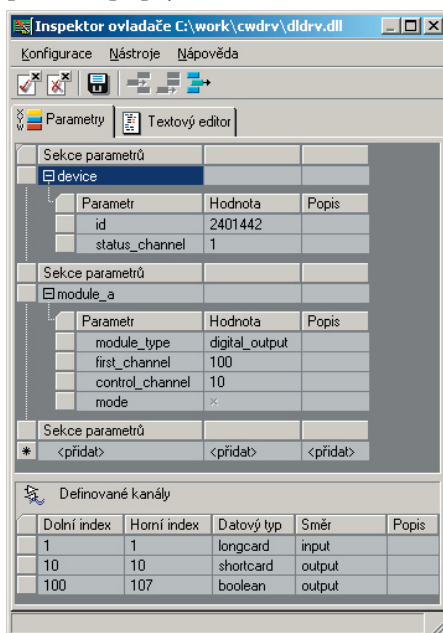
Inspektor ovladače C:\work\cwdrv\dldrv.dll

Konfigurace Nástroje Nápověda

Parametry | Textový editor

| Sekce parametrů | | |
|---|---|---|
| ⊟ device | | |

| Parametr | Hodnota | Popis |
|---|---|---|
| id | 2401442 | |
| status_channel | 1 | |

| Sekce parametrů | | |
|---|---|---|
| ⊟ module_a | | |

| Parametr | Hodnota | Popis |
|---|---|---|
| module_type | digital_output | |
| first_channel | 100 | |
| control_channel | 10 | |
| mode | × | |

| Sekce parametrů | | |
|---|---|---|
| * <přidat> | <přidat> | <přidat> |

Definované kanály

| Dolní index | Horní index | Datový typ | Směr | Popis |
|---|---|---|---|---|
| 1 | 1 | longcard | input | |
| 10 | 10 | shortcard | output | |
| 100 | 107 | boolean | output | |